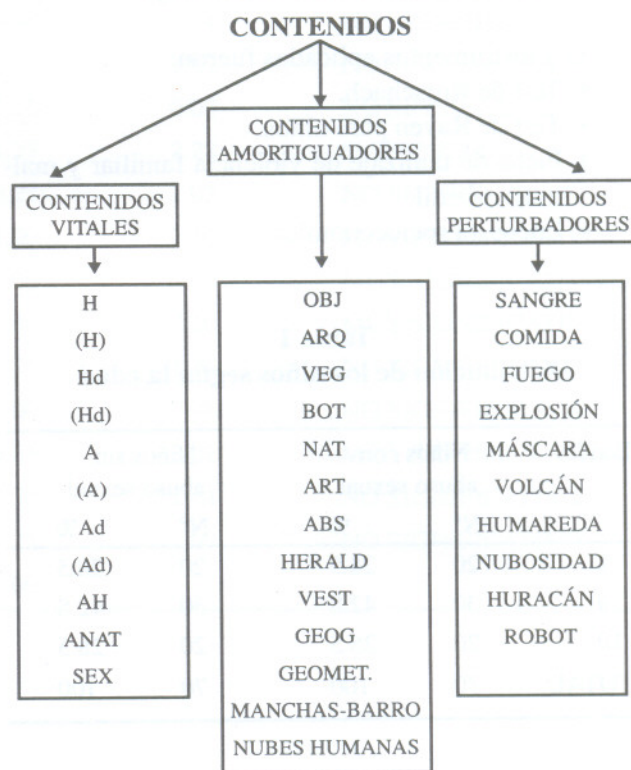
CONTENIDOS

CONTENIDOS AMORTIGUADORES

CONTENIDOS VITALES

CONTENIDOS PERTURBADORES

H
(H)
Hd
(Hd)
A
(A)
Ad
(Ad)
AH
ANAT
SEX

OBJ
ARQ
VEG
BOT
NAT
ART
ABS
HERALD
VEST
GEOG
GEOMET.
MANCHAS-BARRO
NUBES HUMANAS

SANGRE
COMIDA
FUEGO
EXPLOSIÓN
MÁSCARA
VOLCÁN
HUMAREDA
NUBOSIDAD
HURACÁN
ROBOT